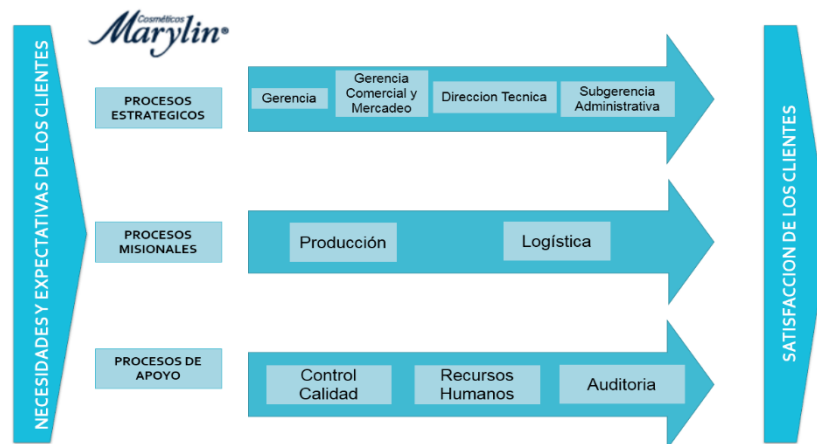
Cosméticos Marylin®

NECESIDADES Y EXPECTATIVAS DE LOS CLIENTES

PROCESOS ESTRATEGICOS

Gerencia

Gerencia Comercial y Mercadeo

Direccion Tecnica

Subgerencia Administrativa

PROCESOS MISIONALES

Producción

Logística

PROCESOS DE APOYO

Control Calidad

Recursos Humanos

Auditoria

SATISFACCION DE LOS CLIENTES